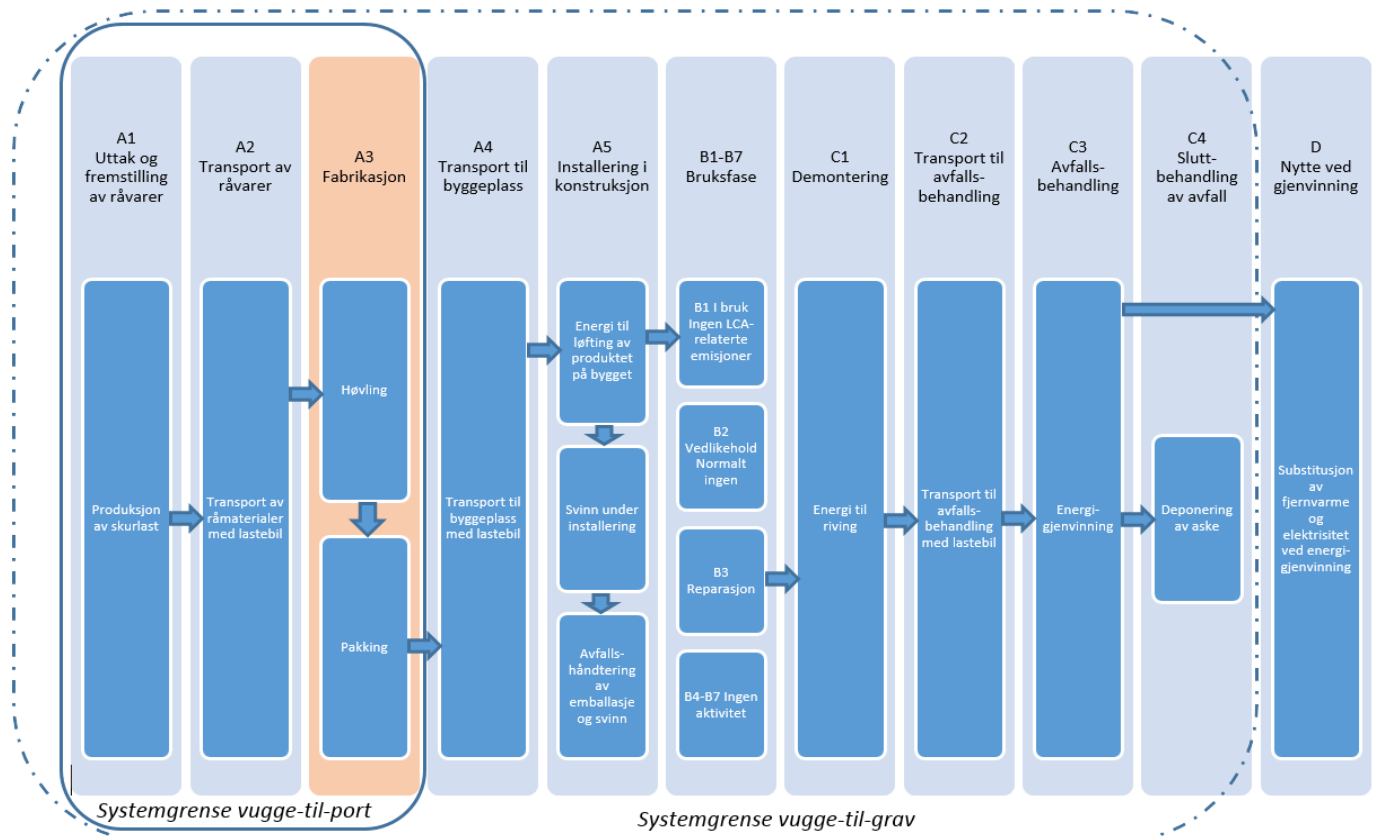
A1
Uttak og fremstilling av råvarer

Produksjon av skurlast

A2
Transport av råvarer

Transport av råmaterialer med lastebil

A3
Fabrikasjon

Høvling

Pakking

A4
Transport til byggeplass

Transport til byggeplass med lastebil

A5
Installering i konstruksjon

Energi til løfting av produktet på bygget

Svinn under installering

Avfallshåndtering av emballasje og svinn

B1-B7
Bruksfase

B1 I bruk Ingen LCA-relaterte emisjoner

B2 Vedlikehold Normalt ingen

B3 Reparasjon

B4-B7 Ingen aktivitet

C1
Demontering

Energi til riving

C2
Transport til avfallsbehandling

Transport til avfallsbehandling med lastebil

C3
Avfallsbehandling

Energigjenvinning

C4
Sluttbehandling av avfall

Deponering av aske

D
Nytte ved gjenvinning

Substitusjon av fjernvarme og elektrisitet ved energigjenvinning

Systemgrense vugge-til-port

Systemgrense vugge-til-grav